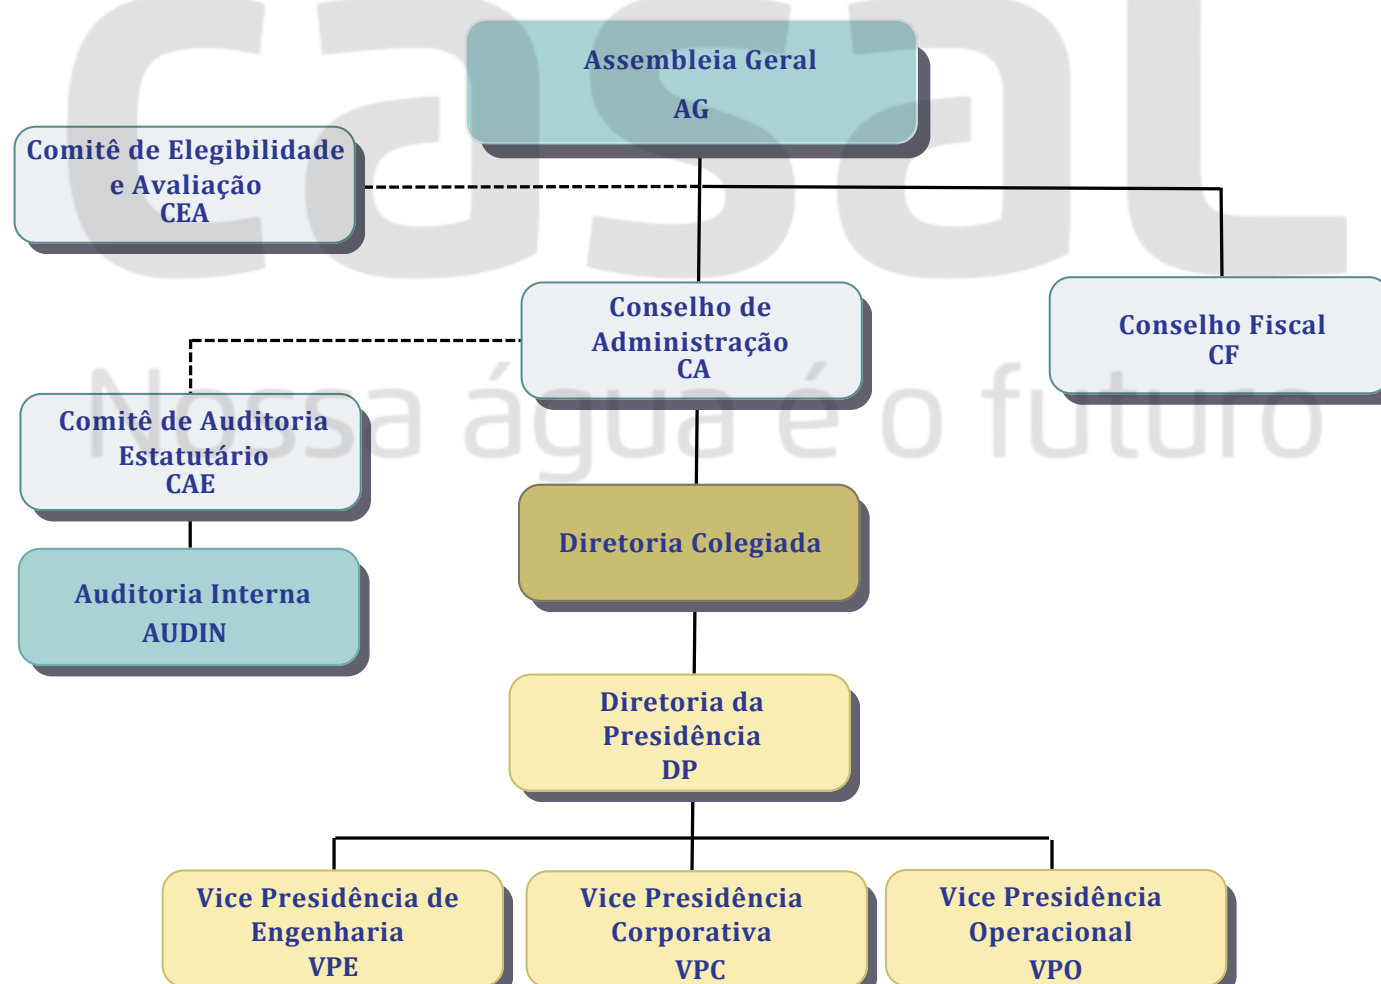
casal
Nossa água é o futuro

Assembleia Geral
AG

Comitê de Elegibilidade e Avaliação
CEA

Conselho de Administração
CA

Conselho Fiscal
CF

Comitê de Auditoria Estatutário
CAE

Diretoria Colegiada

Auditoria Interna
AUDIN

Diretoria da Presidência
DP

Vice Presidência de Engenharia
VPE

Vice Presidência Corporativa
VPC

Vice Presidência Operacional
VPO